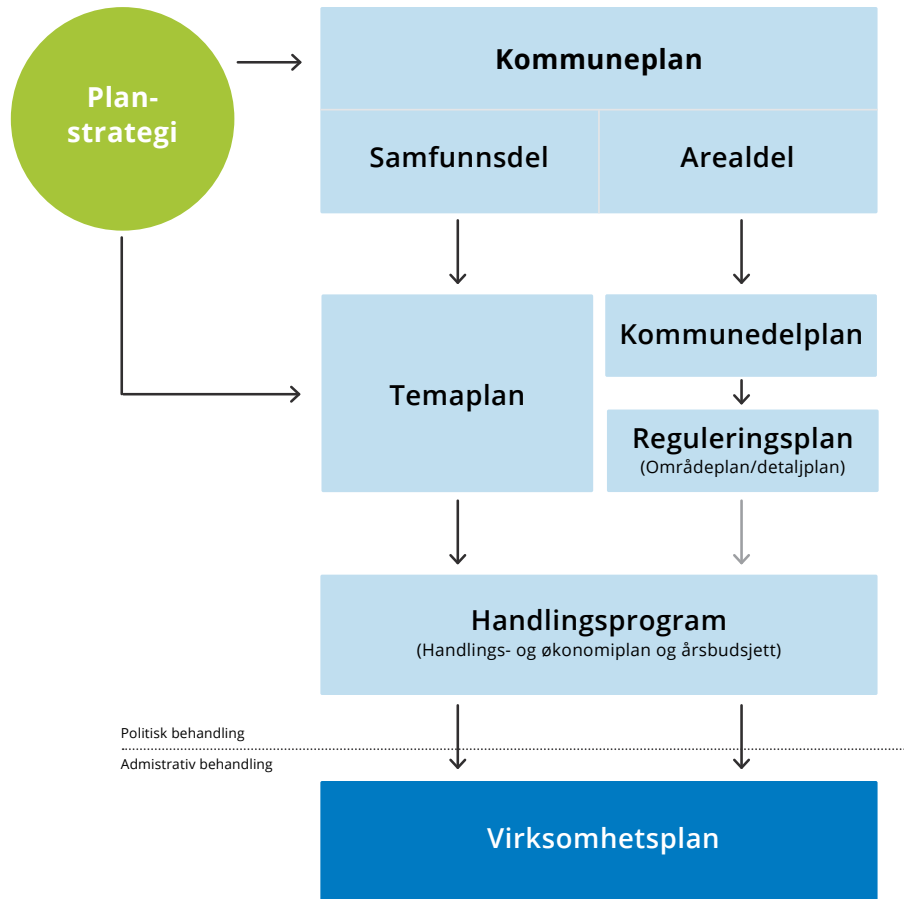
Planstrategi

Kommuneplan

Samfunnsdel

Arealdel

Temaplan

Kommunedelplan

Reguleringsplan
(Områdeplan/detaljplan)

Handlingsprogram
(Handlings- og økonomiplan og årsbudsjett)

Politisk behandling

Admistrativ behandling

Virksomhetsplan